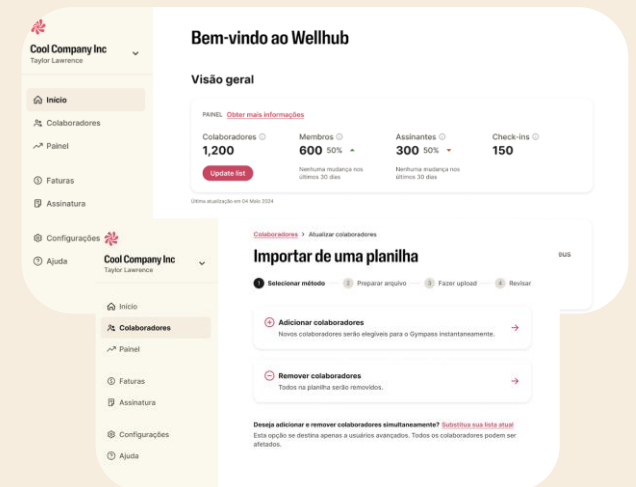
Cool Company Inc
Taylor Lawrence

Início
Colaboradores
Painel

Faturas
Assinatura

Configurações
Ajuda

Bem-vindo ao Wellhub

Visão geral

PAINEL Obter mais informações

Colaboradores
1,200
Update list

Membros
600 50%
Nenhuma mudança nos últimos 30 dias

Assinantes
300 50%
Nenhuma mudança nos últimos 30 dias

Check-ins
150

Última atualização em 04 Maio 2024

eus

Cool Company Inc
Taylor Lawrence

Início
Colaboradores
Painel

Faturas
Assinatura

Configurações
Ajuda

Colaboradores > Atualizar colaboradores

Importar de uma planilha

1 Selecionar método
2 Preparar arquivo
3 Fazer upload
4 Revisar

Adicionar colaboradores
Novos colaboradores serão elegíveis para o Gympass instantaneamente.

Remover colaboradores
Todos na planilha serão removidos.

Deseja adicionar e remover colaboradores simultaneamente? Substitua sua lista atual
Esta opção se destina apenas a usuários avançados. Todos os colaboradores podem ser afetados.